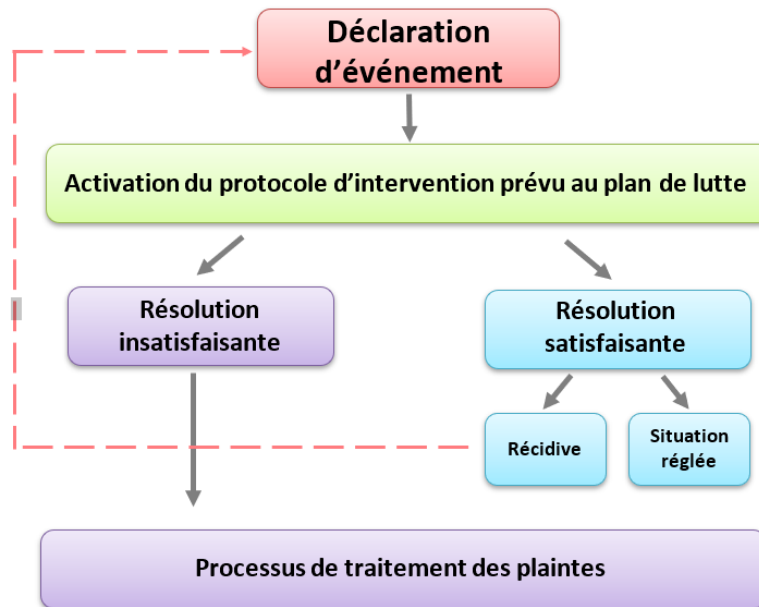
Déclaration d’événement

Activation du protocole d’intervention prévu au plan de lutte

Résolution insatisfaisante

Résolution satisfaisante

Récidive

Situation réglée

Processus de traitement des plaintes